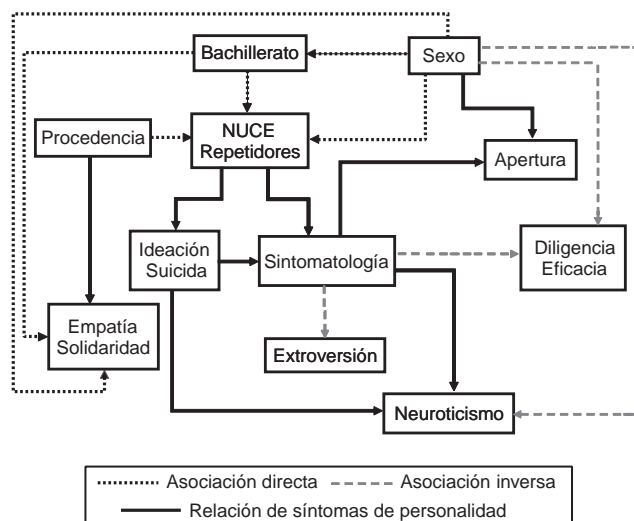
Bachillerato

Sexo

Procedencia

NUCE Repetidores

Apertura

Ideación Suicida

Sintomatología

Diligencia Eficacia

Empatía Solidaridad

Extroversión

Neuroticismo

Asociación directa
Asociación inversa
Relación de síntomas de personalidad